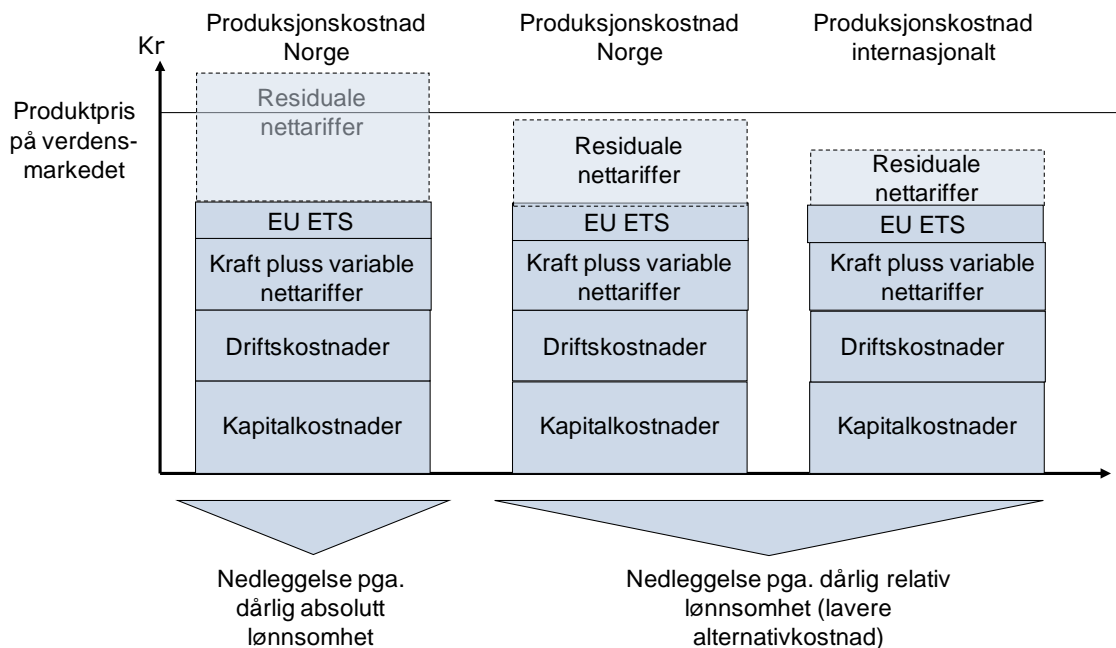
Produksjonskostnad Norge

Produksjonskostnad Norge

Produksjonskostnad internasjonalt

Kr

Produktpris på verdensmarkedet

Residuale nettariffer

EU ETS

Kraft pluss variable nettariffer

Driftskostnader

Kapitalkostnader

Residuale nettariffer

EU ETS

Kraft pluss variable nettariffer

Driftskostnader

Kapitalkostnader

Residuale nettariffer

EU ETS

Kraft pluss variable nettariffer

Driftskostnader

Kapitalkostnader

Nedleggelse pga. dårlig absolutt lønnsomhet

Nedleggelse pga. dårlig relativ lønnsomhet (lavere alternativkostnad)